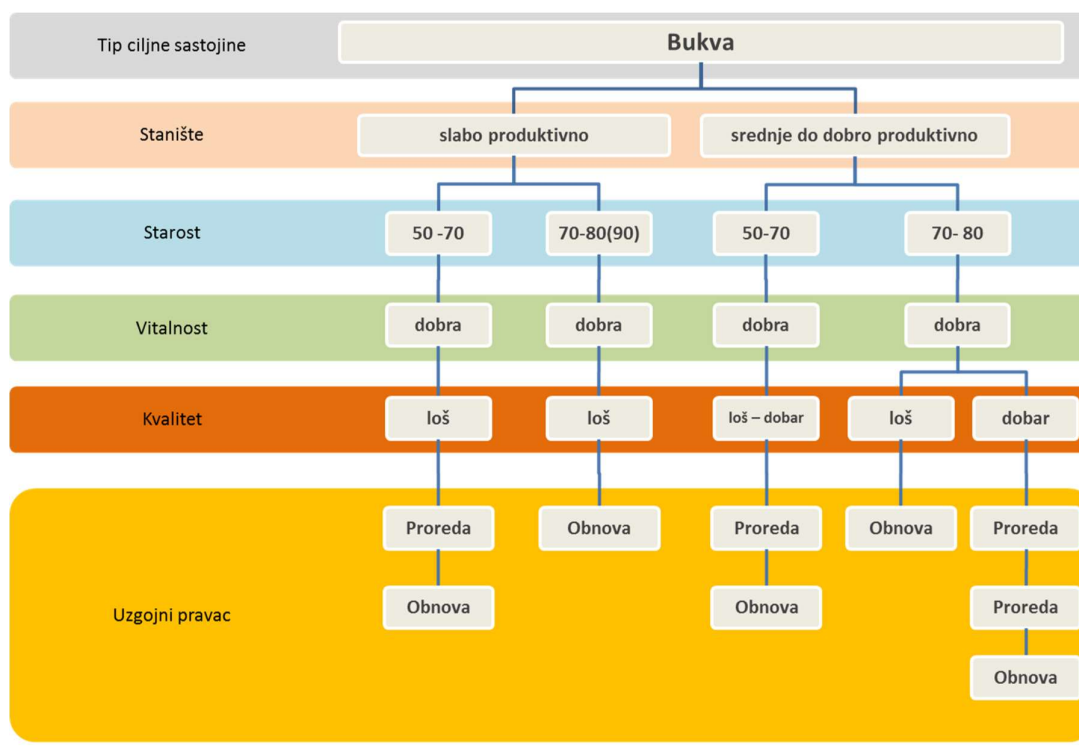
Tip ciljne sastojine

Bukva

Stanište

slabo produktivno

srednje do dobro produktivno

Starost

50 -70

70-80(90)

50-70

70- 80

Vitalnost

dobra

dobra

dobra

dobra

Kvalitet

loš

loš

loš – dobar

loš

dobar

Uzgojni pravac

Proreda

Obnova

Obnova

Proreda

Obnova

Obnova

Proreda

Proreda

Obnova